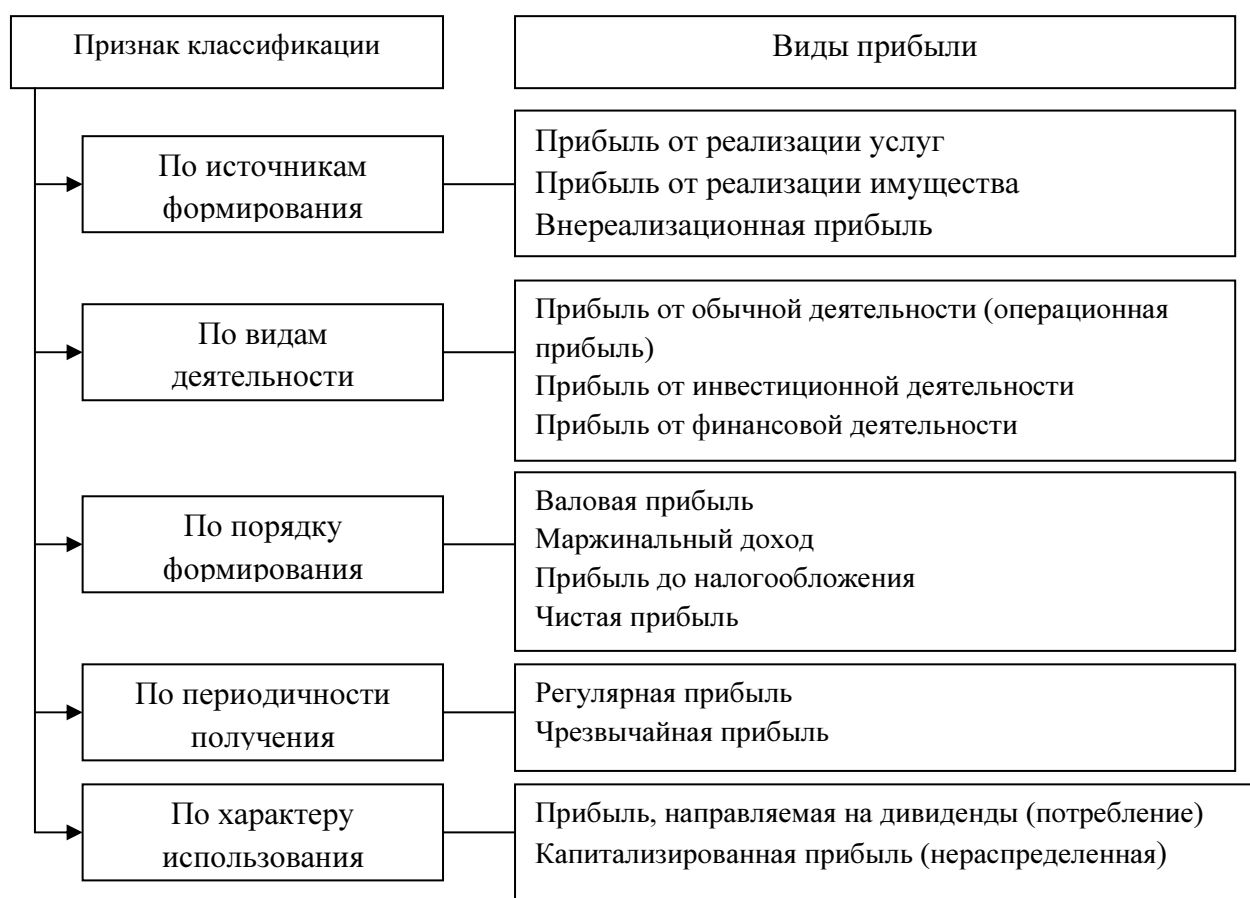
Признак классификации

Виды прибыли

По источникам формирования

Прибыль от реализации услуг
Прибыль от реализации имущества
Внереализационная прибыль

По видам деятельности

Прибыль от обычной деятельности (операционная прибыль)
Прибыль от инвестиционной деятельности
Прибыль от финансовой деятельности

По порядку формирования

Валовая прибыль
Маржинальный доход
Прибыль до налогообложения
Чистая прибыль

По периодичности получения

Регулярная прибыль
Чрезвычайная прибыль

По характеру использования

Прибыль, направляемая на дивиденды (потребление)
Капитализированная прибыль (нераспределенная)